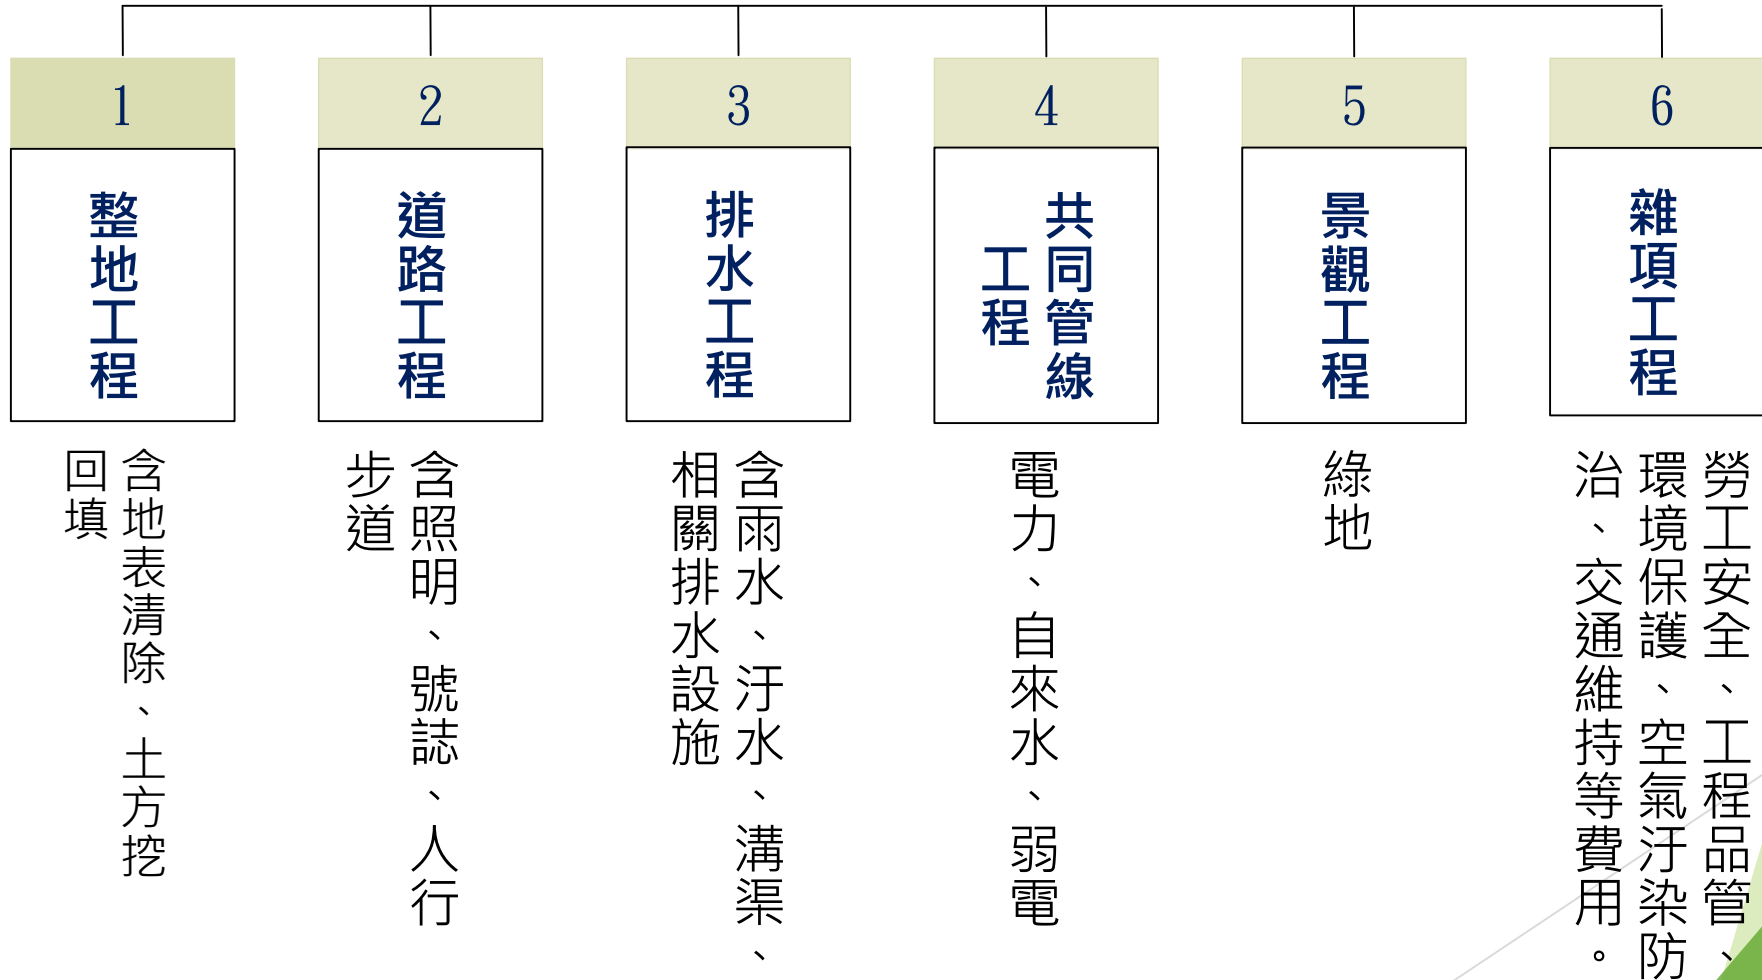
1

整地工程

含地表清除、土方挖回填

2

道路工程

含照明、號誌、人行步道

3

排水工程

含雨水、汙水、溝渠、相關排水設施

4

共同管線工程

電力、自來水、弱電

5

景觀工程

綠地

6

雜項工程

勞工安全、工程品管、環境保護、空氣汙染防治、交通維持等費用。